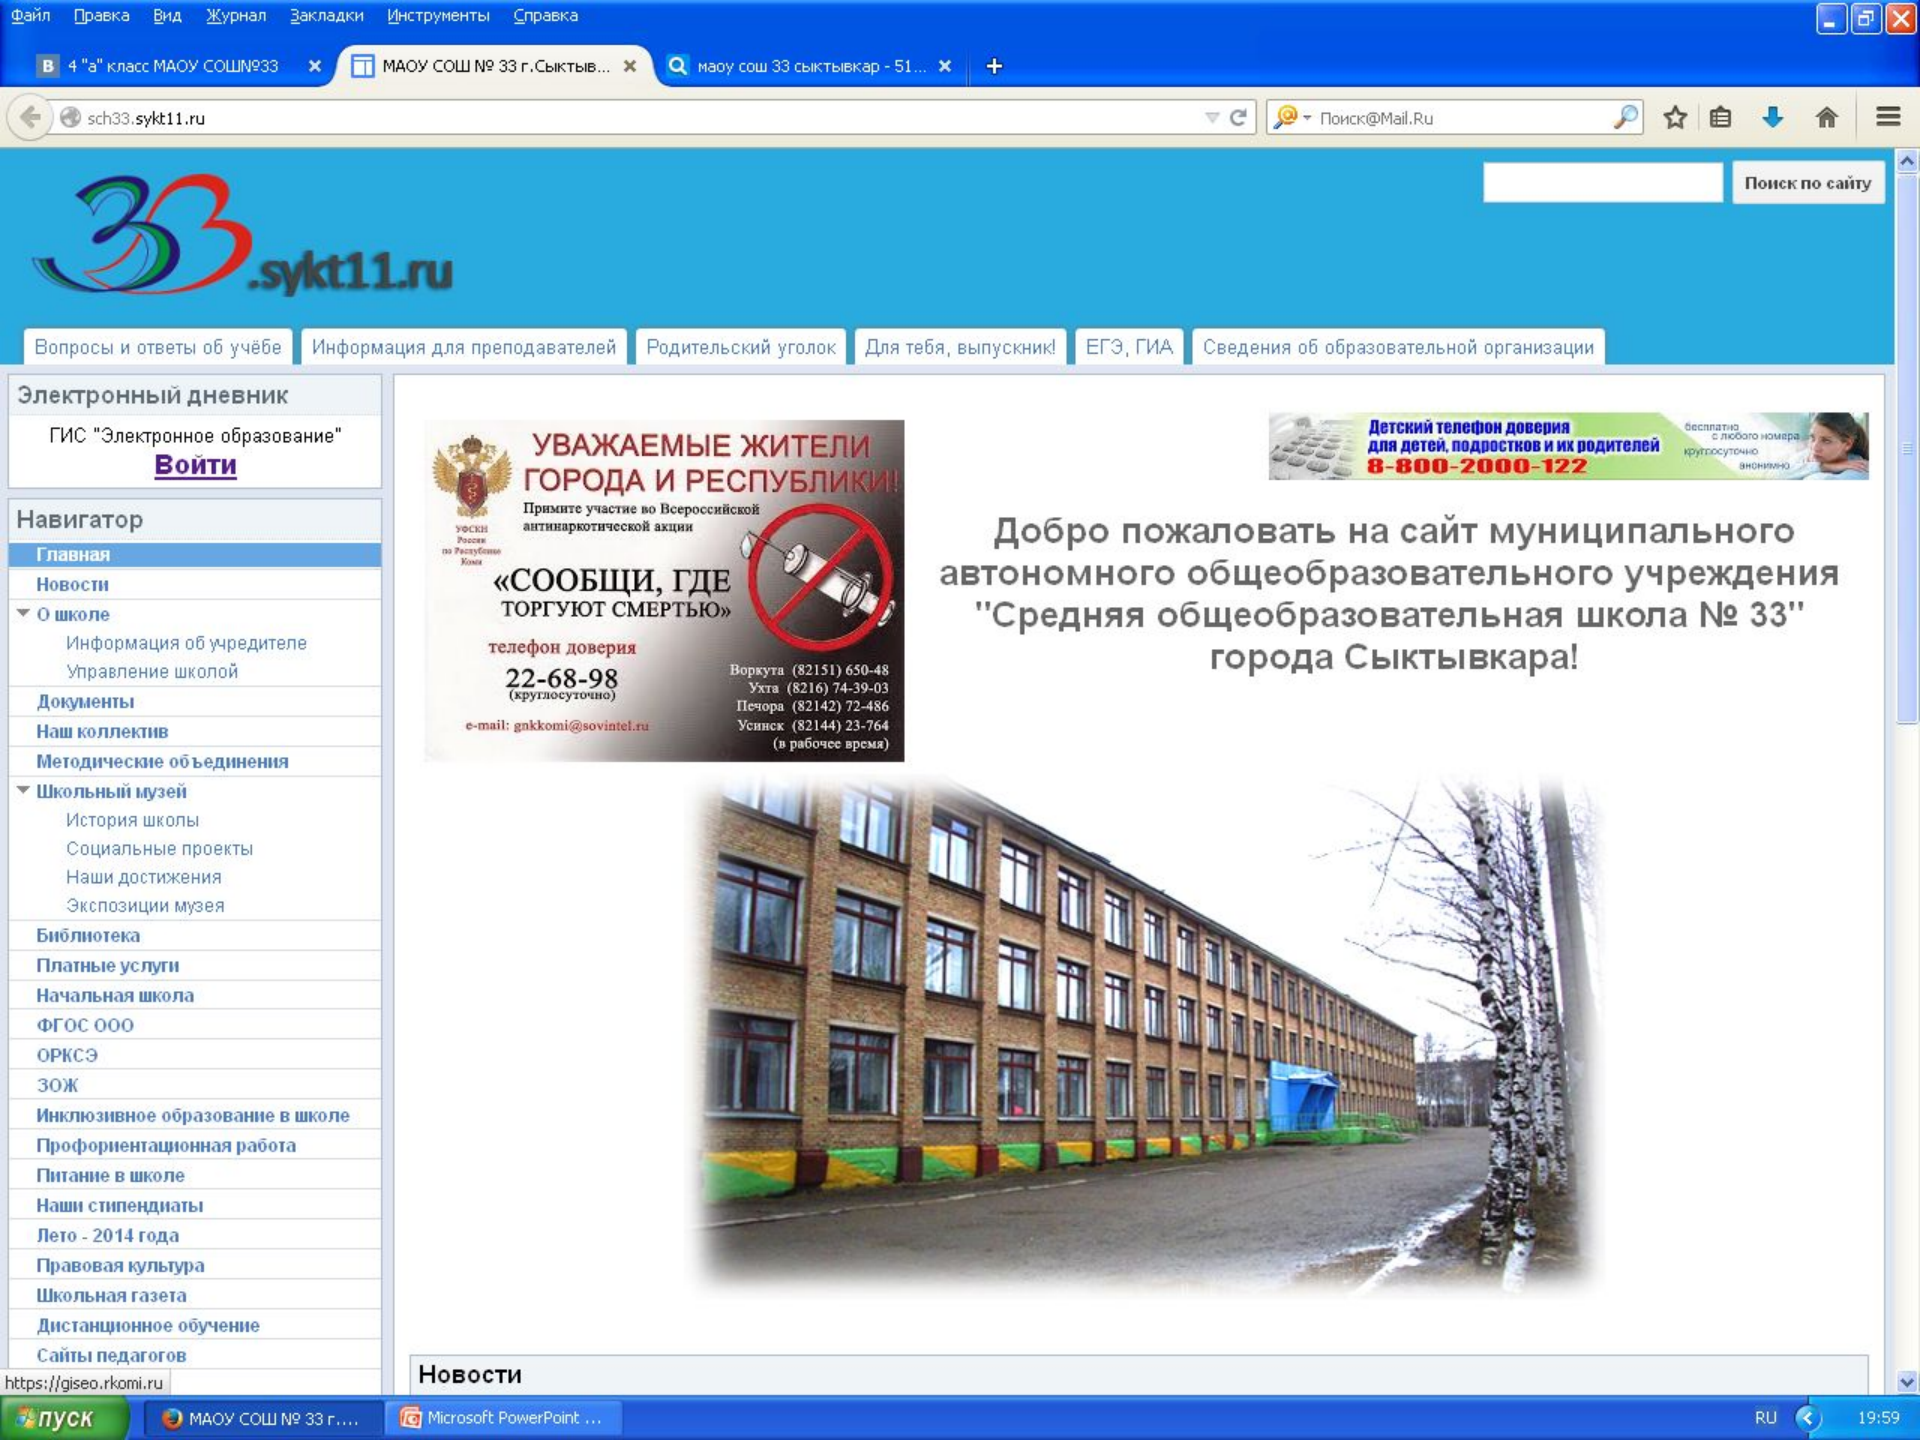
Файл Правка Вид Журнал Закладки Инструменты Справка

В 4 "а" класс МАОУ СОШ№33 ×
МАОУ СОШ № 33 г.Сыктыв... ×
маоу сош 33 сыктывкар - 51... ×
+

sch33.sykt11.ru

Поиск@Mail.Ru

Поиск по сайту

33.sykt11.ru

Вопросы и ответы об учёбе | Информация для преподавателей | Родительский уголок | Для тебя, выпускник! | ЕГЭ, ГИА | Сведения об образовательной организации

Электронный дневник
ГИС "Электронное образование"
Войти

Навигатор
Главная
Новости
О школе
Информация об учредителе
Управление школой
Документы
Наш коллектив
Методические объединения
Школьный музей
История школы
Социальные проекты
Наши достижения
Экспозиции музея
Библиотека
Платные услуги
Начальная школа
ФГОС ООО
ОРКСЭ
ЗОЖ
Инклюзивное образование в школе
Профориентационная работа
Питание в школе
Наши стипендиаты
Лето - 2014 года
Правовая культура
Школьная газета
Дистанционное обучение
Сайты педагогов

УВАЖАЕМЫЕ ЖИТЕЛИ ГОРОДА И РЕСПУБЛИКИ!
УФСКН России по Республике Коми
Примите участие во Всероссийской антинаркотической акции
«СООБЩИ, ГДЕ ТОРГУЮТ СМЕРТЬЮ»
телефон доверия
22-68-98
(круглосуточно)
e-mail: gnkkomi@sovintel.ru
Воркута (82151) 650-48
Ухта (8216) 74-39-03
Печора (82142) 72-486
Усинск (82144) 23-764
(в рабочее время)

Детский телефон доверия для детей, подростков и их родителей
8-800-2000-122
бесплатно с любого номера круглосуточно анонимно

Добро пожаловать на сайт муниципального автономного общеобразовательного учреждения "Средняя общеобразовательная школа № 33" города Сыктывкара!

Новости

https://giseo.rkomi.ru

пуск
МАОУ СОШ № 33 г....
Microsoft PowerPoint ...
RU
19:59